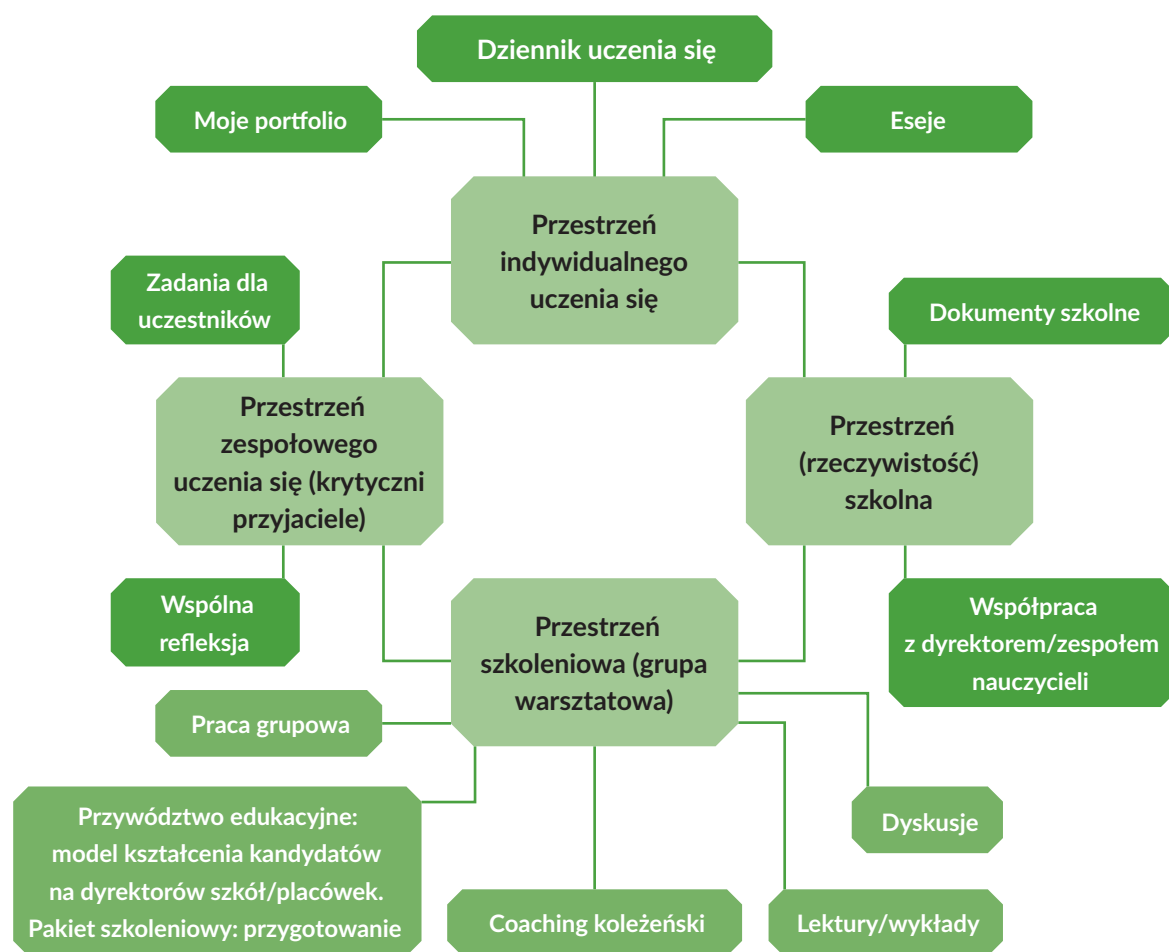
Dziennik uczenia się

Moje portfolio

Eseje

Przestrzeń indywidualnego uczenia się

Zadania dla uczestników

Dokumenty szkolne

Przestrzeń zespołowego uczenia się (krytyczni przyjaciele)

Przestrzeń (rzeczywistość) szkolna

Wspólna refleksja

Przestrzeń szkoleniowa (grupa warsztatowa)

Współpraca z dyrektorem/zespołem nauczycieli

Praca grupowa

Przywództwo edukacyjne: model kształcenia kandydatów na dyrektorów szkół/placówek. Pakiet szkoleniowy: przygotowanie

Dyskusje

Coaching koleżeński

Lektury/wykłady